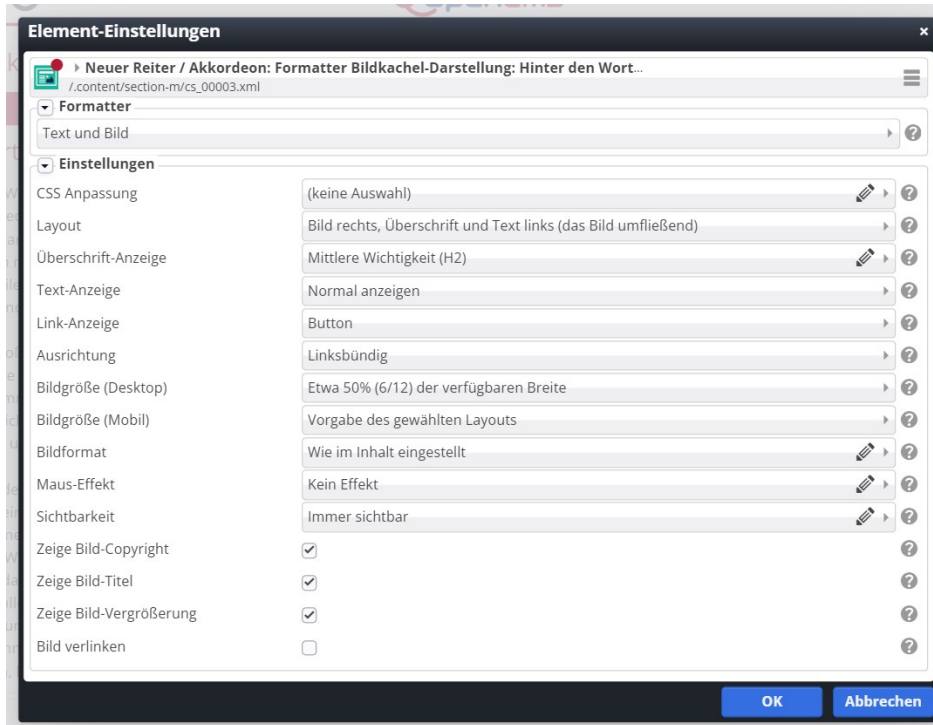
Element-Einstellungen

×

Neuer Reiter / Akkordeon: Formatter Bildkachel-Darstellung: Hinter den Wort...
/.content/section-m/cs_00003.xml

Formatter

Text und Bild

Einstellungen

| CSS Anpassung | (keine Auswahl) |
|---|---|
| Layout | Bild rechts, Überschrift und Text links (das Bild umfließend) |
| Überschrift-Anzeige | Mittlere Wichtigkeit (H2) |
| Text-Anzeige | Normal anzeigen |
| Link-Anzeige | Button |
| Ausrichtung | Linksbündig |
| Bildgröße (Desktop) | Etwa 50% (6/12) der verfügbaren Breite |
| Bildgröße (Mobil) | Vorgabe des gewählten Layouts |
| Bildformat | Wie im Inhalt eingestellt |
| Maus-Effekt | Kein Effekt |
| Sichtbarkeit | Immer sichtbar |
| Zeige Bild-Copyright | ✔ |
| Zeige Bild-Titel | ✔ |
| Zeige Bild-Vergrößerung | ✔ |
| Bild verlinken | ☐ |

OK

Abbrechen